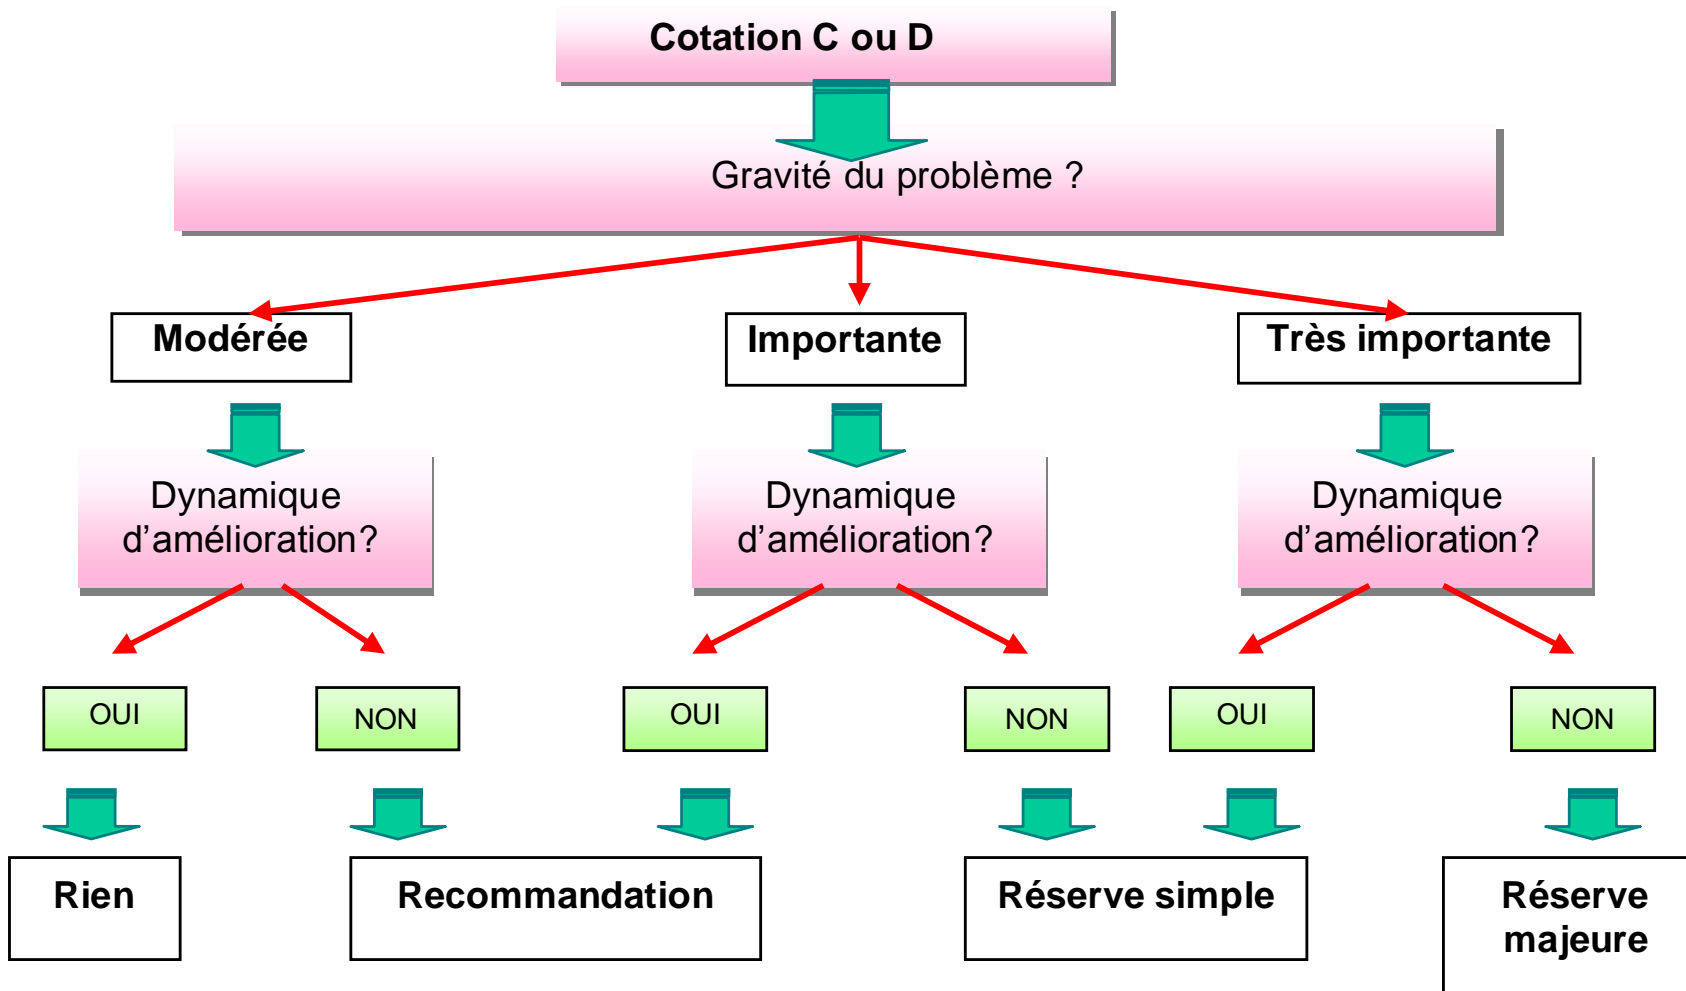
Cotation C ou D

Gravité du problème ?

Modérée

Importante

Très importante

Dynamique d’amélioration?

Dynamique d’amélioration?

Dynamique d’amélioration?

OUI

NON

OUI

NON

OUI

NON

Rien

Recommandation

Réserve simple

Réserve majeure